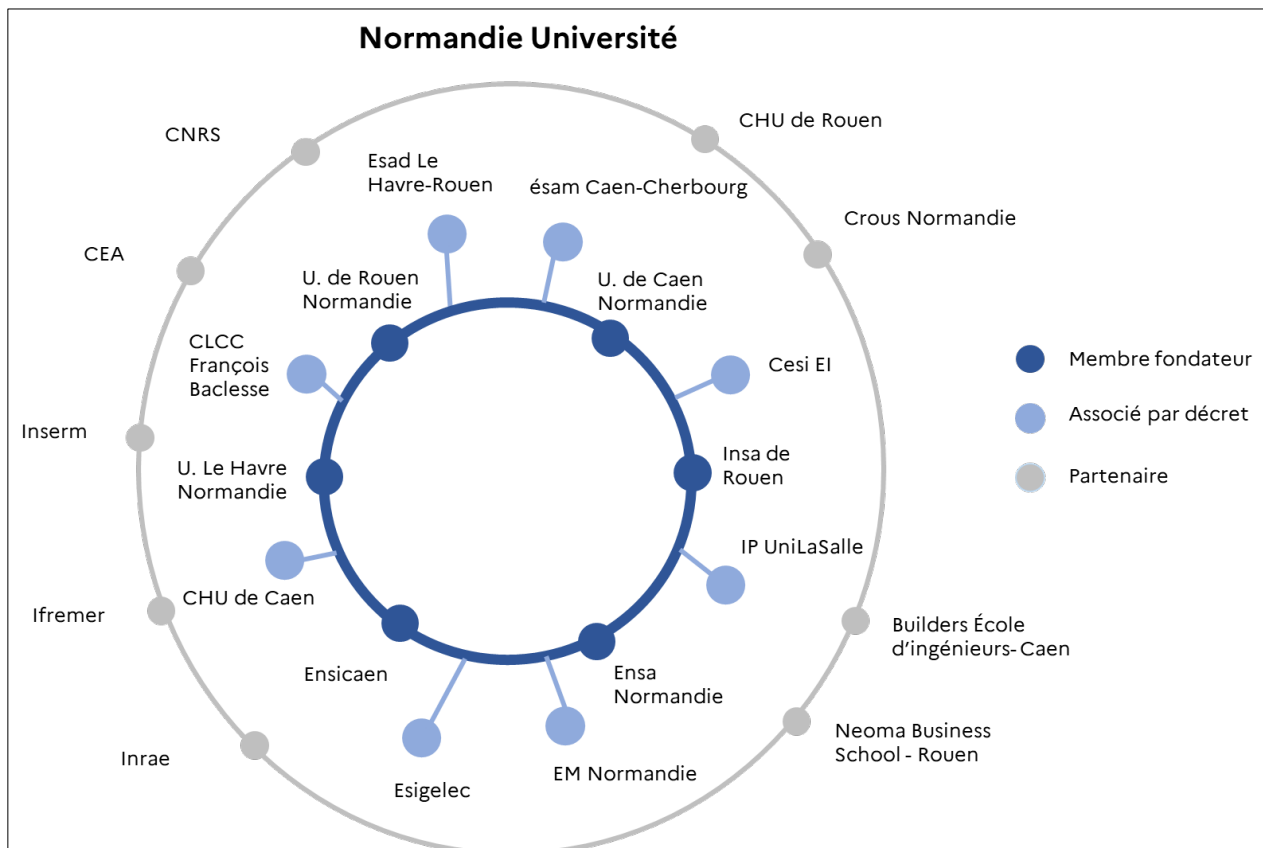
Normandie Université

CNRS

Esad Le Havre-Rouen

ésam Caen-Cherbourg

CHU de Rouen

Crous Normandie

CEA

U. de Rouen Normandie

U. de Caen Normandie

CLCC François Baclesse

Cesi EI

Membre fondateur

Associé par décret

Partenaire

Inserm

U. Le Havre Normandie

Insa de Rouen

IP UniLaSalle

CHU de Caen

Ifremer

Builders École d'ingénieurs- Caen

Ensicaen

Ensa Normandie

Neoma Business School - Rouen

Inrae

Esigelec

EM Normandie